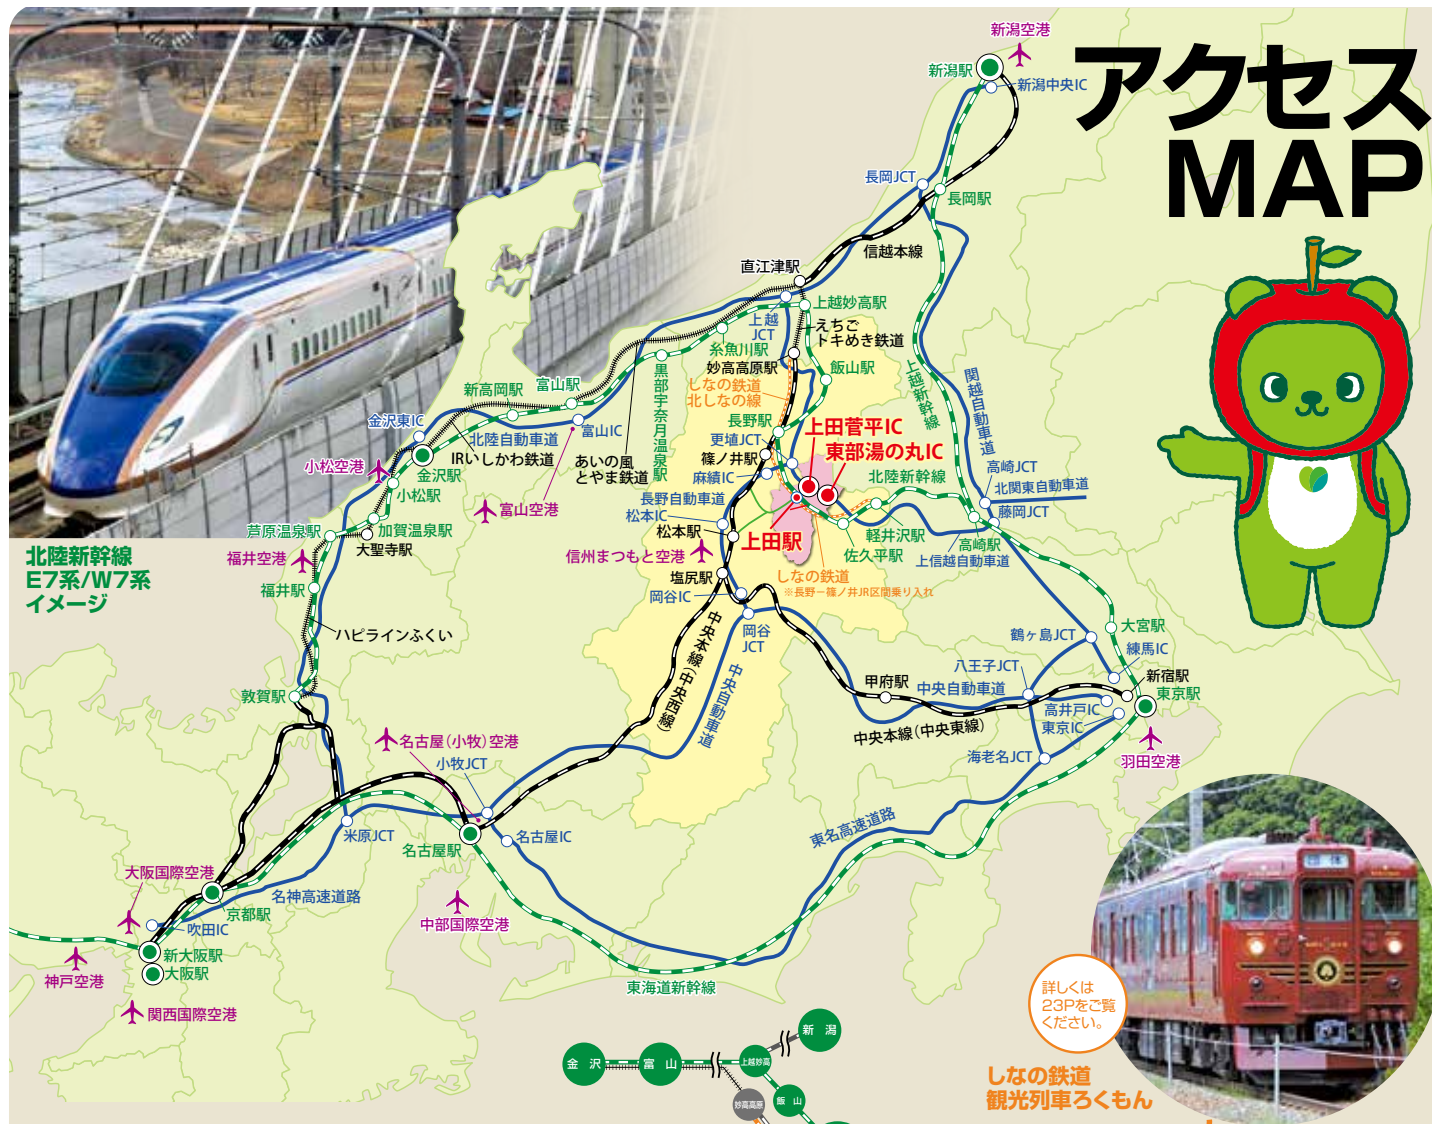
アクセス
MAP

新潟空港
新潟駅
新潟中央IC
長岡JCT
長岡駅
信越本線
直江津駅
上越妙高駅
上越JCT
えちごトキめき鉄道
糸魚川駅
妙高高原駅
飯山駅
しなの鉄道
北しなの線
上越新幹線
関越自動車道
長野駅
更埴JCT
篠ノ井駅
麻績IC
上田菅平IC
東部湯の丸IC
北陸新幹線
高崎JCT
北関東自動車道
藤岡JCT
長野自動車道
松本IC
松本駅
上田駅
軽井沢駅
佐久平駅
高崎駅
上信越自動車道
信州まつもと空港
塩尻駅
岡谷IC
しなの鉄道
※長野～篠ノ井JR区間乗り入れ
黒部宇奈月温泉駅
あいの風とやま鉄道
新高岡駅
富山駅
富山IC
金沢東IC
北陸自動車道
IRいしかわ鉄道
小松空港
金沢駅
小松駅
富山空港
芦原温泉駅
加賀温泉駅
大聖寺駅
福井空港
福井駅
北陸新幹線
E7系/W7系
イメージ
ハピラインふくい
敦賀駅
中央本線(中央西線)
中央自動車道
岡谷JCT
甲府駅
中央自動車道
八王子JCT
鶴ヶ島JCT
大宮駅
練馬IC
新宿駅
東京駅
高井戸IC
東京IC
中央本線(中央東線)
海老名JCT
羽田空港
名古屋(小牧)空港
小牧JCT
米原JCT
名古屋駅
名古屋IC
東名高速道路
大阪国際空港
京都駅
名神高速道路
吹田IC
新大阪駅
大阪駅
神戸空港
関西国際空港
中部国際空港
東海道新幹線
詳しくは23Pをご覧ください。
しなの鉄道
観光列車ろくもん
金沢
富山
上越妙高
新潟
妙高高原
飯山